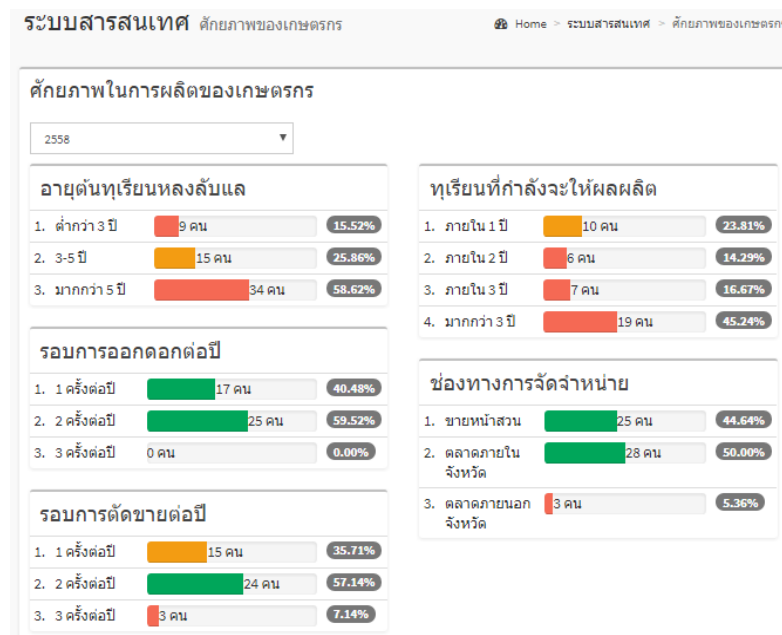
ระบบสารสนเทศ ศักยภาพของเกษตรกร

Home > ระบบสารสนเทศ > ศักยภาพของเกษตรกร

ศักยภาพในการผลิตของเกษตรกร

2558

อายุต้นทุเรียนหลงลับแล

1. ต่ำกว่า 3 ปี 9 คน 15.52%
2. 3-5 ปี 15 คน 25.86%
3. มากกว่า 5 ปี 34 คน 58.62%

รอบการออกดอกต่อปี

1. 1 ครั้งต่อปี 17 คน 40.48%
2. 2 ครั้งต่อปี 25 คน 59.52%
3. 3 ครั้งต่อปี 0 คน 0.00%

รอบการตัดขายต่อปี

1. 1 ครั้งต่อปี 15 คน 35.71%
2. 2 ครั้งต่อปี 24 คน 57.14%
3. 3 ครั้งต่อปี 3 คน 7.14%

ทุเรียนที่กำลังจะให้ผลผลิต

1. ภายใน 1 ปี 10 คน 23.81%
2. ภายใน 2 ปี 6 คน 14.29%
3. ภายใน 3 ปี 7 คน 16.67%
4. มากกว่า 3 ปี 19 คน 45.24%

ช่องทางการจัดจำหน่าย

1. ขายหน้าสวน 25 คน 44.64%
2. ตลาดภายในจังหวัด 28 คน 50.00%
3. ตลาดภายนอกจังหวัด 3 คน 5.36%